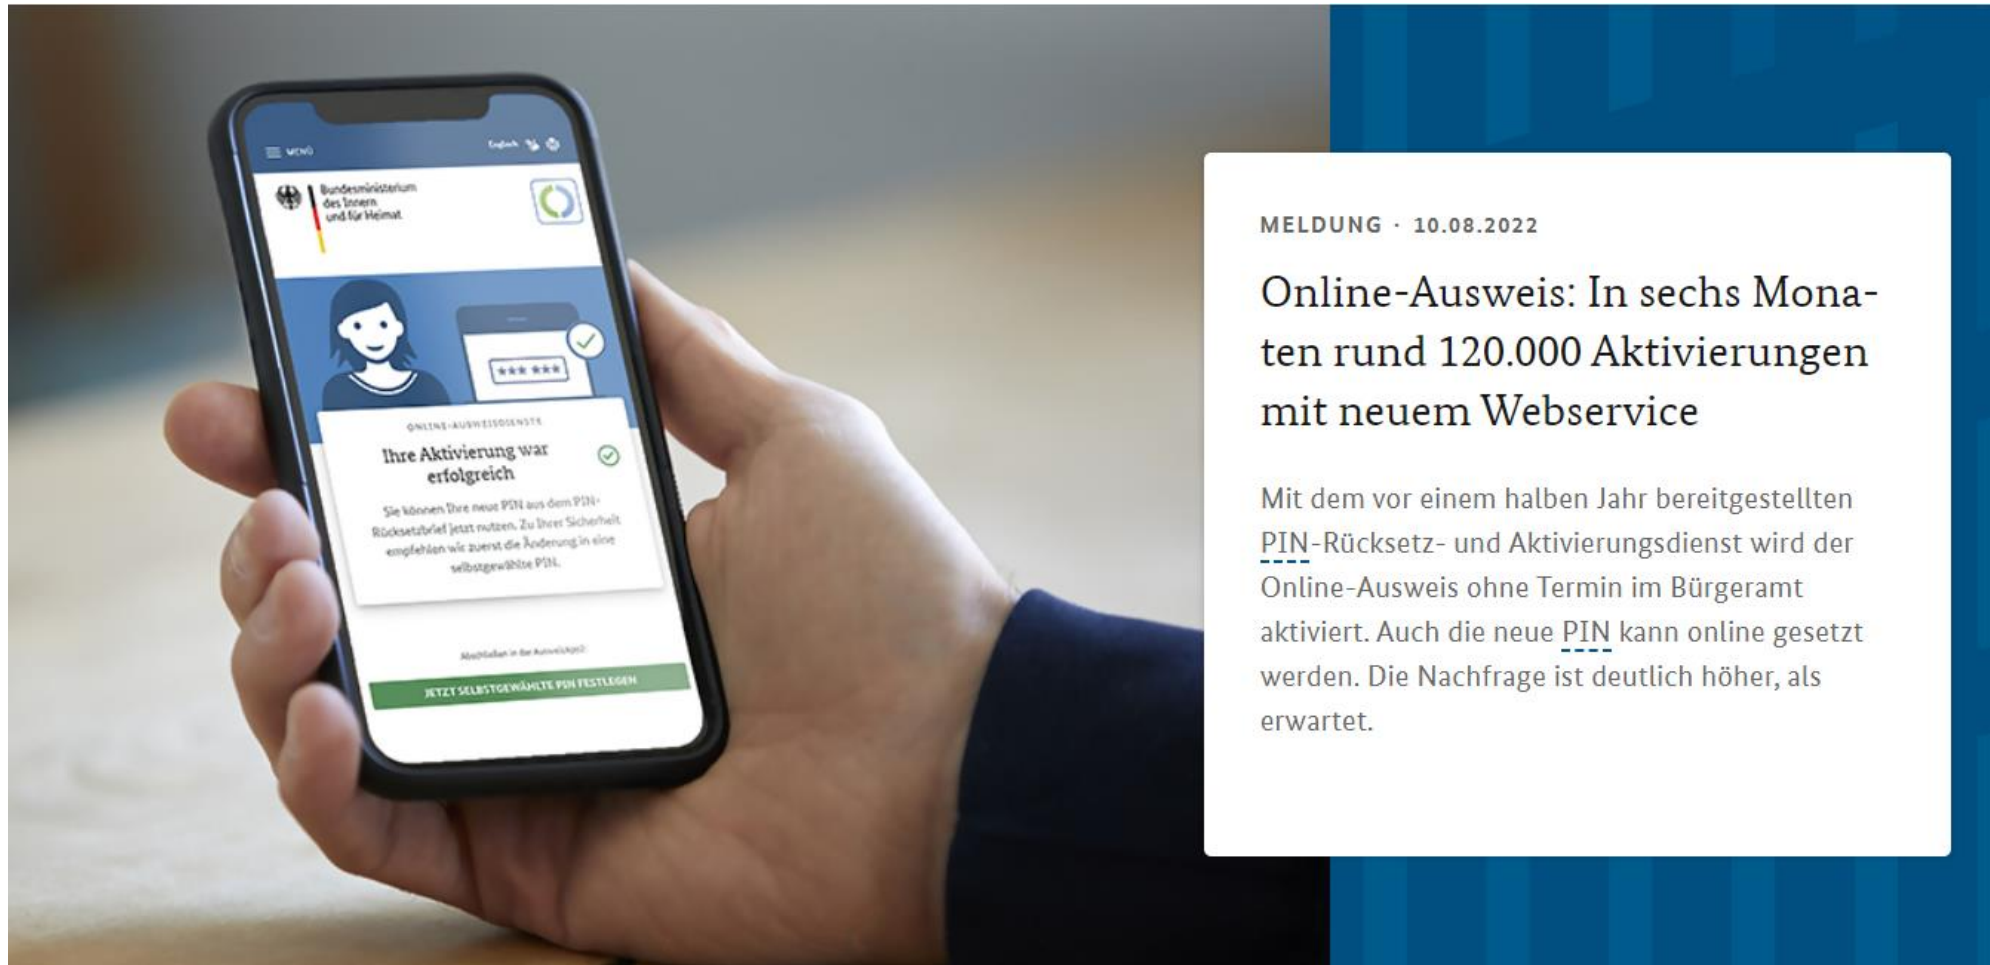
MENÜ

English

Bundesministerium des Innern und für Heimat

ONLINE-AUSWEISDIENSTE

Ihre Aktivierung war erfolgreich

Sie können Ihre neue PIN aus dem PIN-Rücksetzbrief jetzt nutzen. Zu Ihrer Sicherheit empfehlen wir zuerst die Änderung in eine selbstgewählte PIN.

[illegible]

JETZT SELBSTGEWÄHLTE PIN FESTLEGEN

MELDUNG · 10.08.2022

Online-Ausweis: In sechs Monaten rund 120.000 Aktivierungen mit neuem Webservice

Mit dem vor einem halben Jahr bereitgestellten PIN-Rücksetz- und Aktivierungsdienst wird der Online-Ausweis ohne Termin im Bürgeramt aktiviert. Auch die neue PIN kann online gesetzt werden. Die Nachfrage ist deutlich höher, als erwartet.